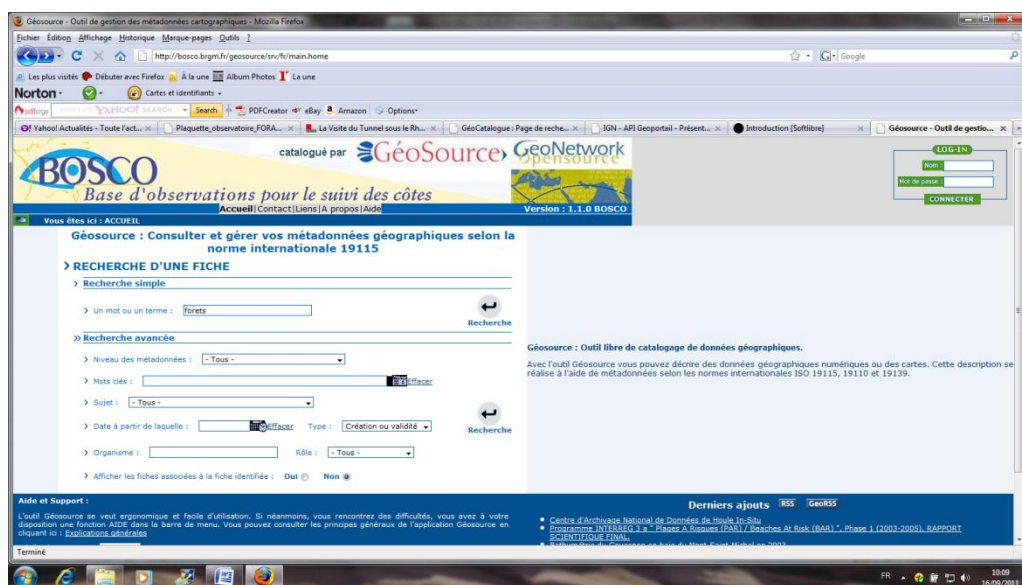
Géosource - Outil de gestion des métadonnées cartographiques - Mozilla Firefox

Fichier Édition Affichage Historique Marque-pages Outils ?

http://bosco.brgm.fr/geosource/srv/fr/main.home

Google

Les plus visités Débuter avec Firefox À la une Album Photos La une

Norton - Cartes et identifiants -

pdfforge YAHOO! SEARCH Search PDFCreator eBay Amazon Options

Yahoo! Actualités - Toute l'act... | Plaquette_observatoire_FORA... | La Visite du Tunnel sous le Rh... | GéoCatalogue : Page de reche... | IGN - API Geoportail - Présent... | Introduction [Softlibre] | Géosource - Outil de gestio...

BOSCO
Base d'observations pour le suivi des côtes

catalogué par GéoSource GeoNetwork opensource

Accueil | Contact | Liens | A propos | Aide

Version : 1.1.0 BOSCO

LOG-IN
Nom :
Mot de passe :
CONNECTER

Vous êtes ici : ACCUEIL

Géosource : Consulter et gérer vos métadonnées géographiques selon la norme internationale 19115

> RECHERCHE D'UNE FICHE

> Recherche simple

> Un mot ou un terme : forets

Recherche

» Recherche avancée

> Niveau des métadonnées : - Tous -

> Mots clés : Effacer

> Sujet : - Tous -

> Date à partir de laquelle : Effacer Type : Création ou validité

Recherche

> Organisme : Rôle : - Tous -

> Afficher les fiches associées à la fiche identifiée : Oui Non

Géosource : Outil libre de catalogage de données géographiques.

Avec l'outil Géosource vous pouvez décrire des données géographiques numériques ou des cartes. Cette description se réalise à l'aide de métadonnées selon les normes internationales ISO 19115, 19110 et 19139.

Aide et Support :

L'outil Géosource se veut ergonomique et facile d'utilisation. Si néanmoins, vous rencontrez des difficultés, vous avez à votre disposition une fonction AIDE dans la barre de menu. Vous pouvez consulter les principes généraux de l'application Géosource en cliquant ici : Explications générales

Derniers ajouts RSS GeoRSS

• Centre d'Archivage National de Données de Houle In-Situ
• Programme INTERREG 3 a " Plages A Risques (PAR) / Beaches At Risk (BAR) ", Phase 1 (2003-2005). RAPPORT SCIENTIFIQUE FINAL.
• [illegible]

Terminé

FR 10:09 16/09/2011